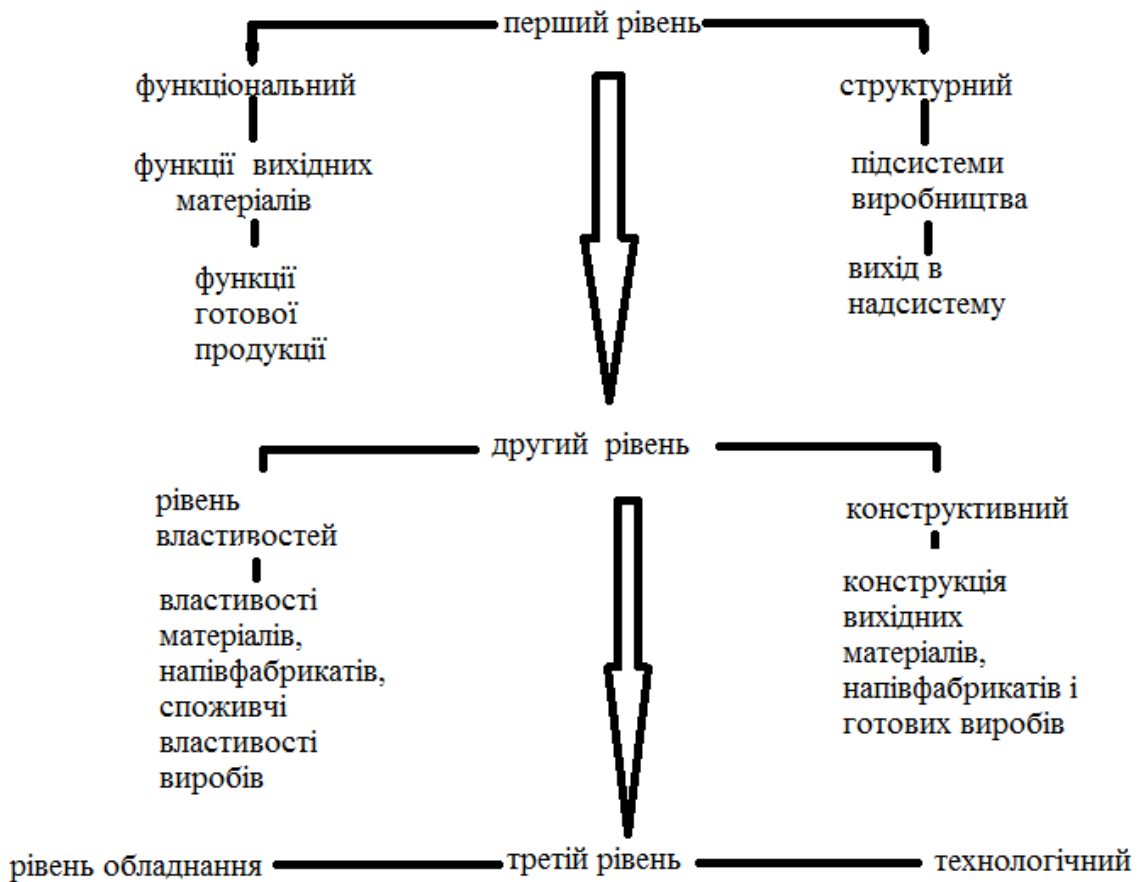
перший рівень

функціональний

функції вихідних матеріалів

функції готової продукції

структурний

підсистеми виробництва

вихід в надсистему

другий рівень

рівень властивостей

властивості матеріалів, напівфабрикатів, споживчі властивості виробів

конструктивний

конструкція вихідних матеріалів, напівфабрикатів і готових виробів

рівень обладнання

третій рівень

технологічний